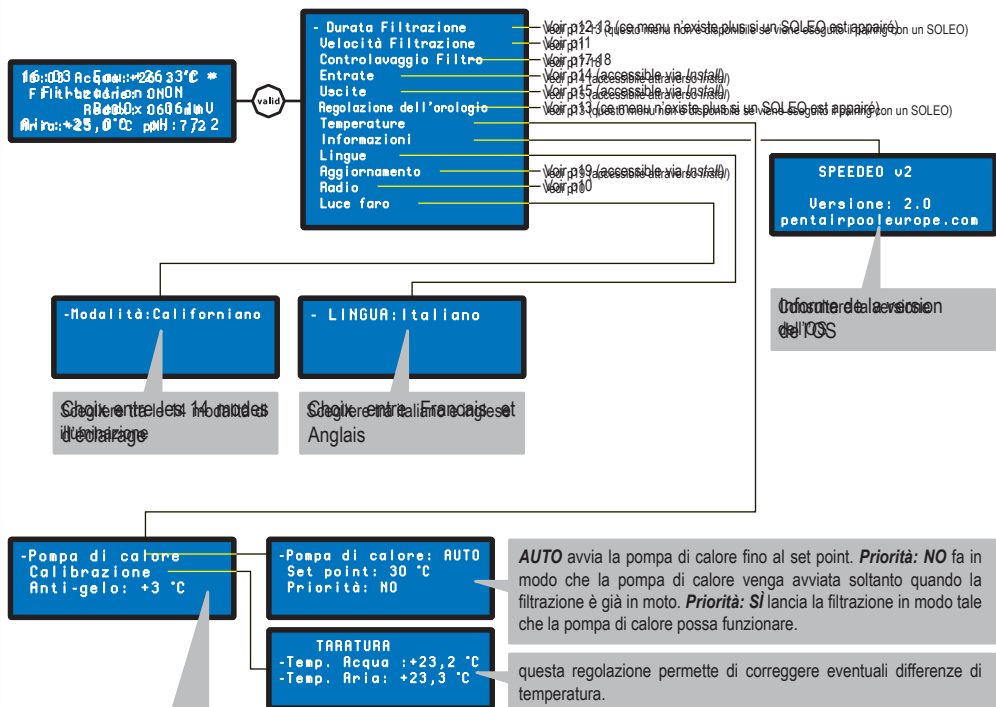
16:03 Acqua: +26,3°C *
Filtrazione ON
Redox: 606 mV
Aria: +25,0°C pH: 7,2

valid

- Durata Filtrazione
Velocità Filtrazione
Controlavaggio Filtro
Entrate
Uscite
Regolazione dell'orologio
Temperature
Informazioni
Lingue
Aggiornamento
Radio
Luce faro

Vedi p13 (questo menu non è disponibile se viene eseguito il pairing con un SOLEO)
Vedi p11
Vedi p18
Vedi p14 (accessibile attraverso Install)
Vedi p15 (accessibile attraverso Install)
Vedi p13 (questo menu non è disponibile se viene eseguito il pairing con un SOLEO)
Vedi p19 (accessibile attraverso Install)
Vedi p10

SPEEDEO v2
Versione: 2.0
pentairpooleurope.com

Informa della versione dell'OS

-Modalità:Californiano

Scegliere tra le 14 modalità d'illuminazione

- LINGUA:Italiano

Scegliere tra italiano, francese e inglese

-Pompa di calore
Calibrazione
Anti-gelo: +3 °C

-Pompa di calore: AUTO
Set point: 30 °C
Priorità: NO

*AUTO* avvia la pompa di calore fino al set point. *Priorità: NO* fa in modo che la pompa di calore venga avviata soltanto quando la filtrazione è già in moto. *Priorità: SÌ* lancia la filtrazione in modo tale che la pompa di calore possa funzionare.

TARATURA
-Temp. Acqua :+23,2 °C
-Temp. Aria: +23,3 °C

questa regolazione permette di correggere eventuali differenze di temperatura.